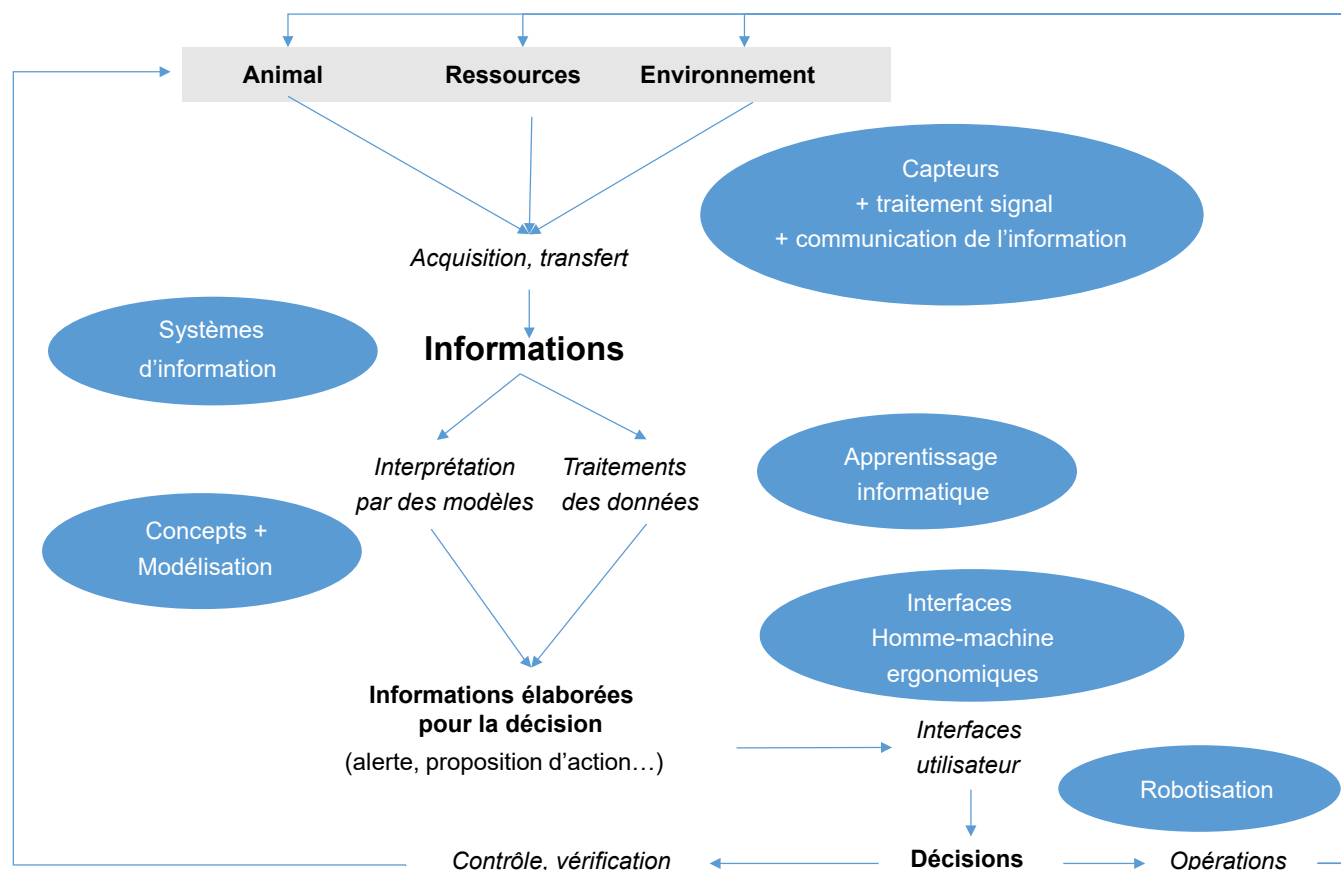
Animal Ressources Environnement

Capteurs
+ traitement signal
+ communication de l’information

Acquisition, transfert

Systèmes d’information

Informations

Interprétation par des modèles

Traitements des données

Apprentissage informatique

Concepts + Modélisation

Interfaces Homme-machine ergonomiques

Informations élaborées pour la décision
(alerte, proposition d’action…)

Interfaces utilisateur

Robotisation

Contrôle, vérification

Décisions

Opérations